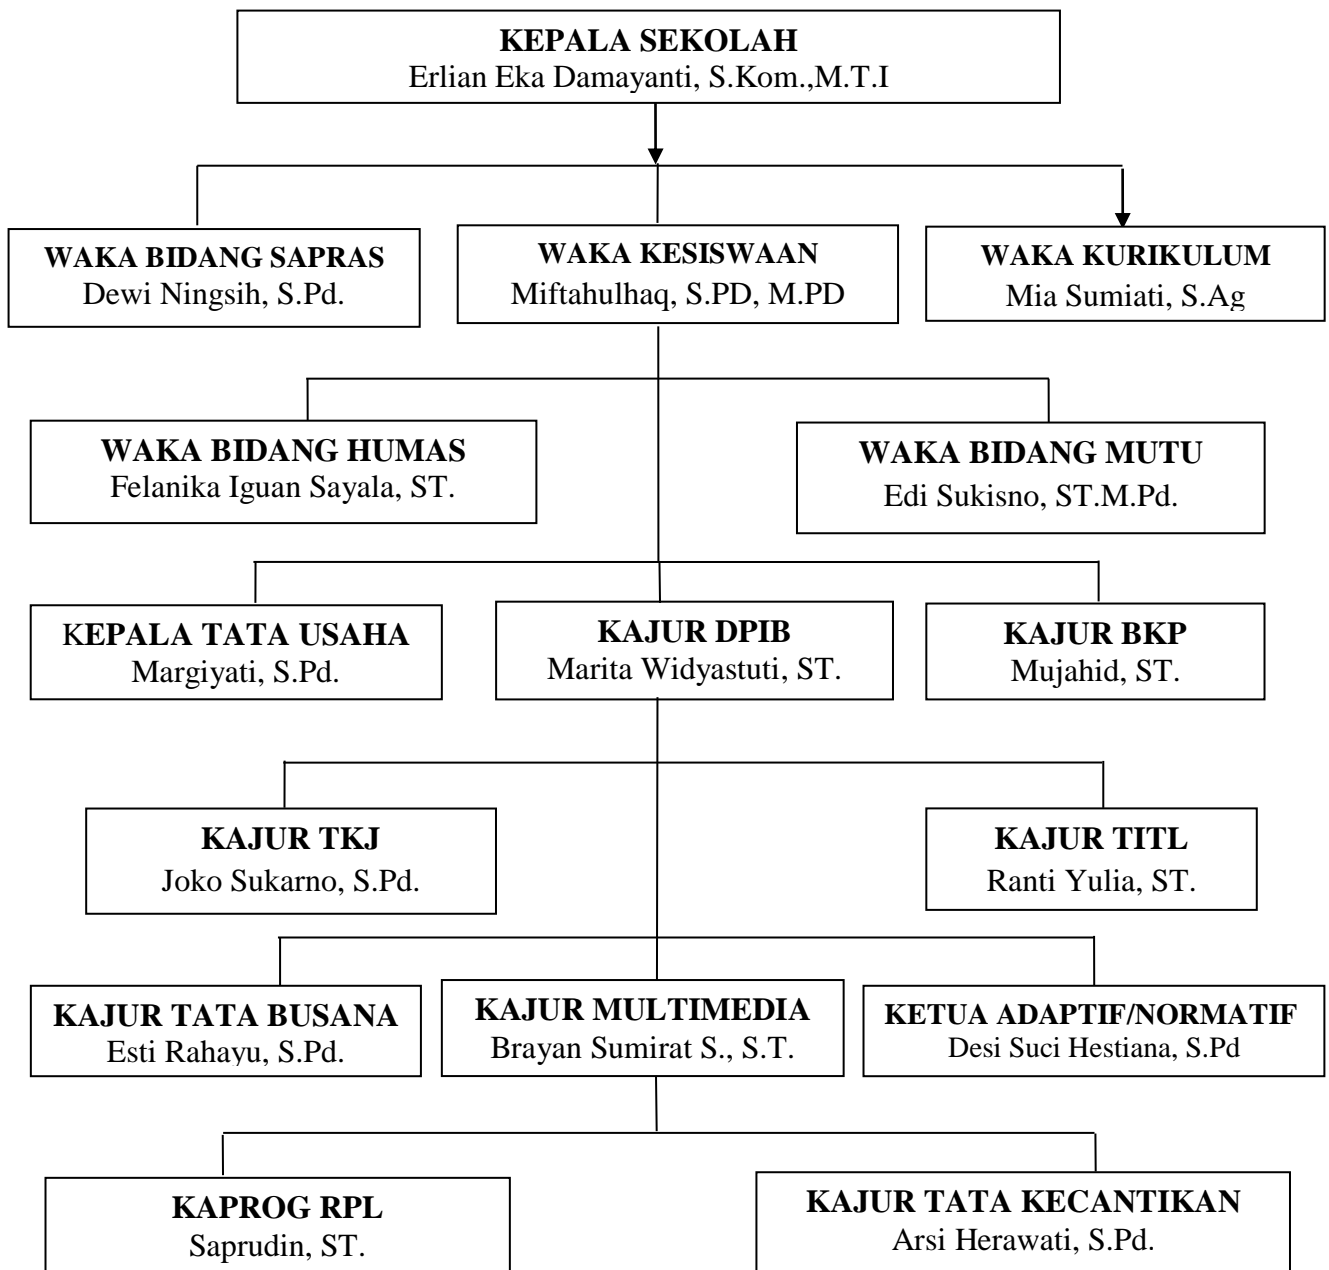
KEPALA SEKOLAH
Erlian Eka Damayanti, S.Kom.,M.T.I

WAKA BIDANG SAPRAS
Dewi Ningsih, S.Pd.

WAKA KESISWAAN
Miftahulhaq, S.PD, M.PD

WAKA KURIKULUM
Mia Sumiati, S.Ag

WAKA BIDANG HUMAS
Felanika Iguan Sayala, ST.

WAKA BIDANG MUTU
Edi Sukisno, ST.M.Pd.

KEPALA TATA USAHA
Margiyati, S.Pd.

KAJUR DPIB
Marita Widyastuti, ST.

KAJUR BKP
Mujahid, ST.

KAJUR TKJ
Joko Sukarno, S.Pd.

KAJUR TITL
Ranti Yulia, ST.

KAJUR TATA BUSANA
Esti Rahayu, S.Pd.

KAJUR MULTIMEDIA
Brayan Sumirat S., S.T.

KETUA ADAPTIF/NORMATIF
Desi Suci Hestiana, S.Pd

KAPROG RPL
Saprudin, ST.

KAJUR TATA KECANTIKAN
Arsi Herawati, S.Pd.